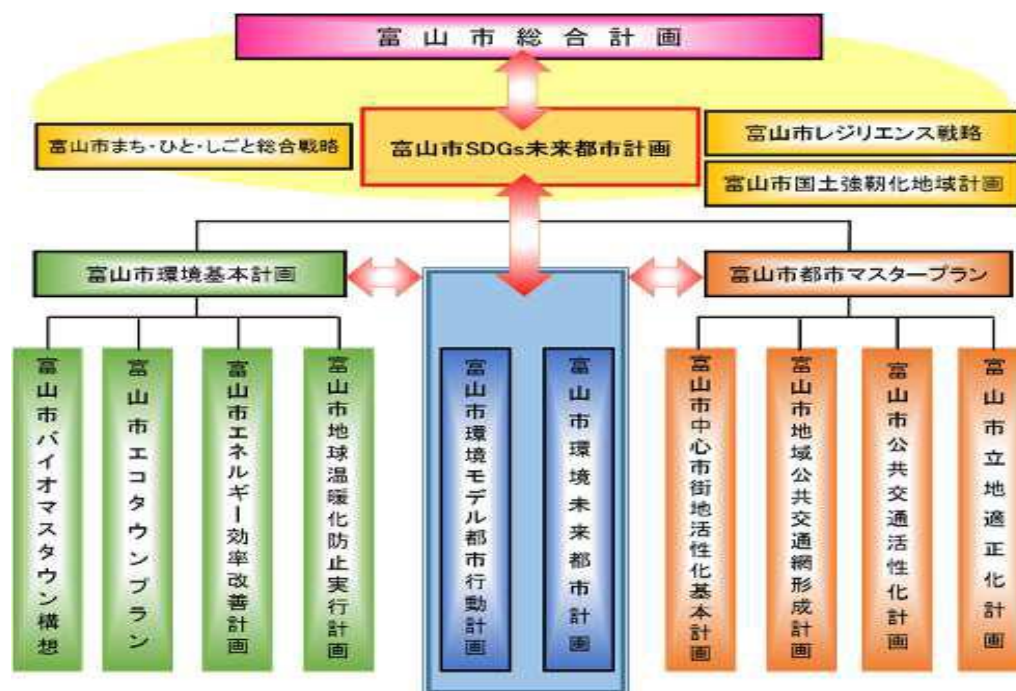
富山市総合計画

富山市まち・ひと・しごと総合戦略

富山市SDGs未来都市計画

富山市レジリエンス戦略

富山市国土強靱化地域計画

富山市環境基本計画

富山市都市マスタープラン

富山市バイオマスタウン構想

富山市エコタウンプラン

富山市エネルギー効率改善計画

富山市地球温暖化防止実行計画

富山市環境モデル都市行動計画

富山市環境未来都市計画

富山市中心市街地活性化基本計画

富山市地域公共交通網形成計画

富山市公共交通活性化計画

富山市立地適正化計画